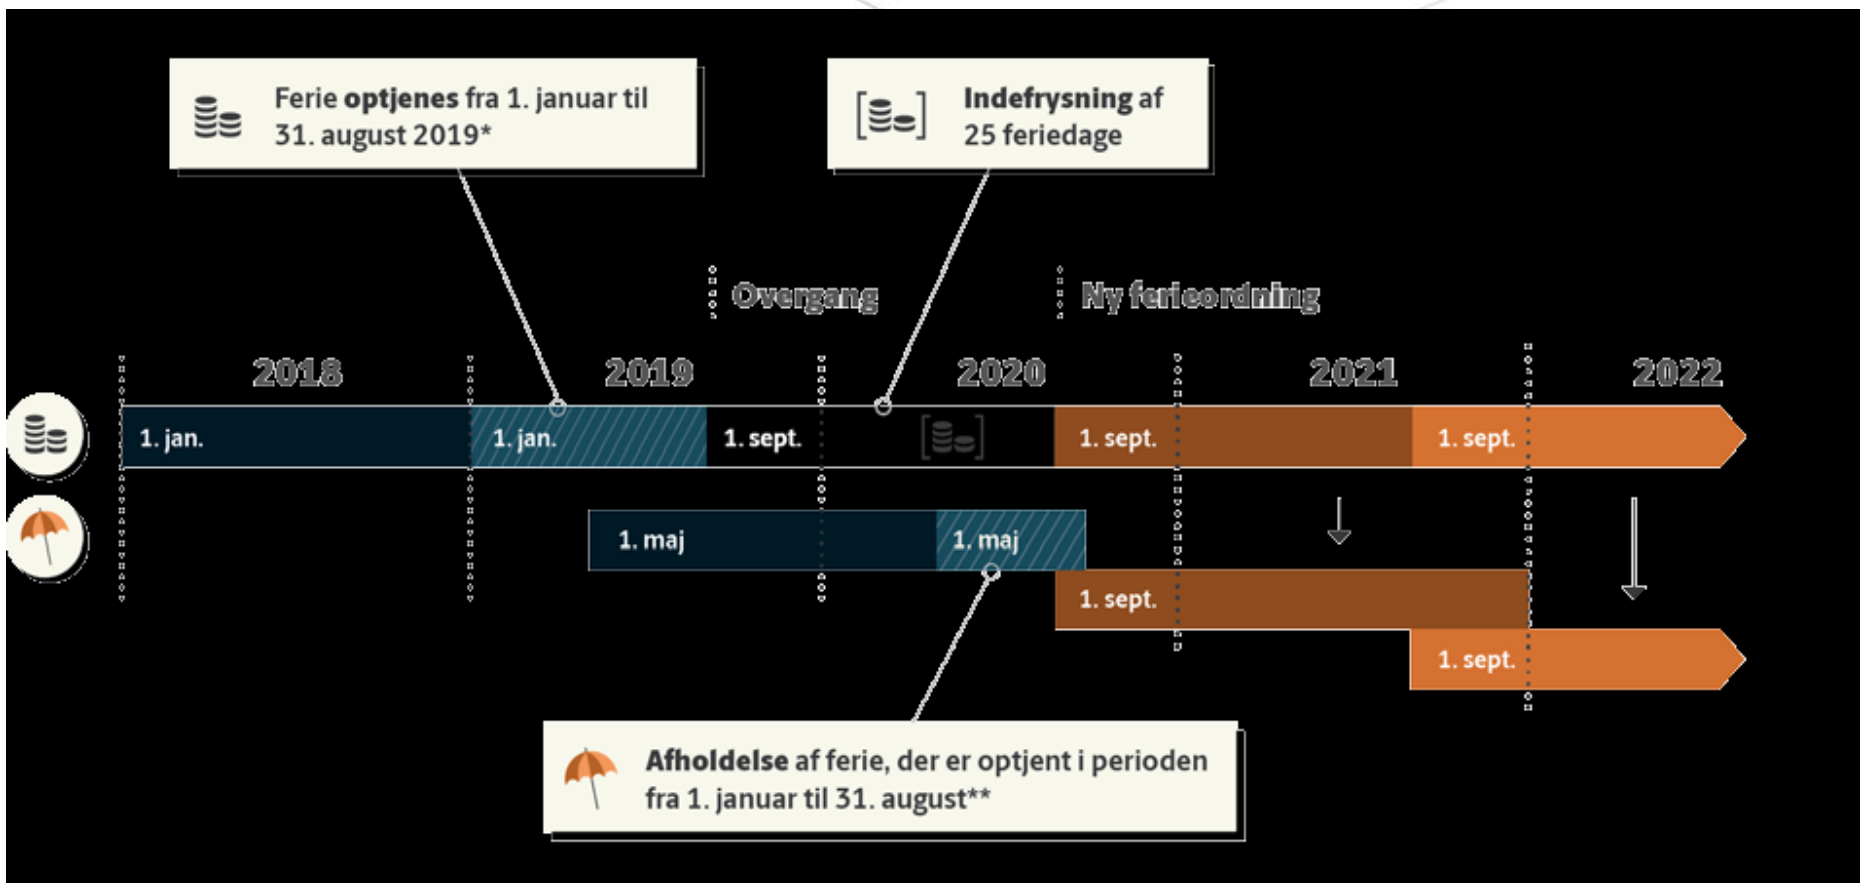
Ferie **optjenes** fra 1. januar til 31. august 2019*

**Indefrysning** af 25 feriedage

Overgang

Ny ferieordning

2018

2019

2020

2021

2022

1. jan.

1. jan.

1. sept.

1. sept.

1. sept.

1. maj

1. maj

1. sept.

1. sept.

**Afholdelse** af ferie, der er optjent i perioden fra 1. januar til 31. august**